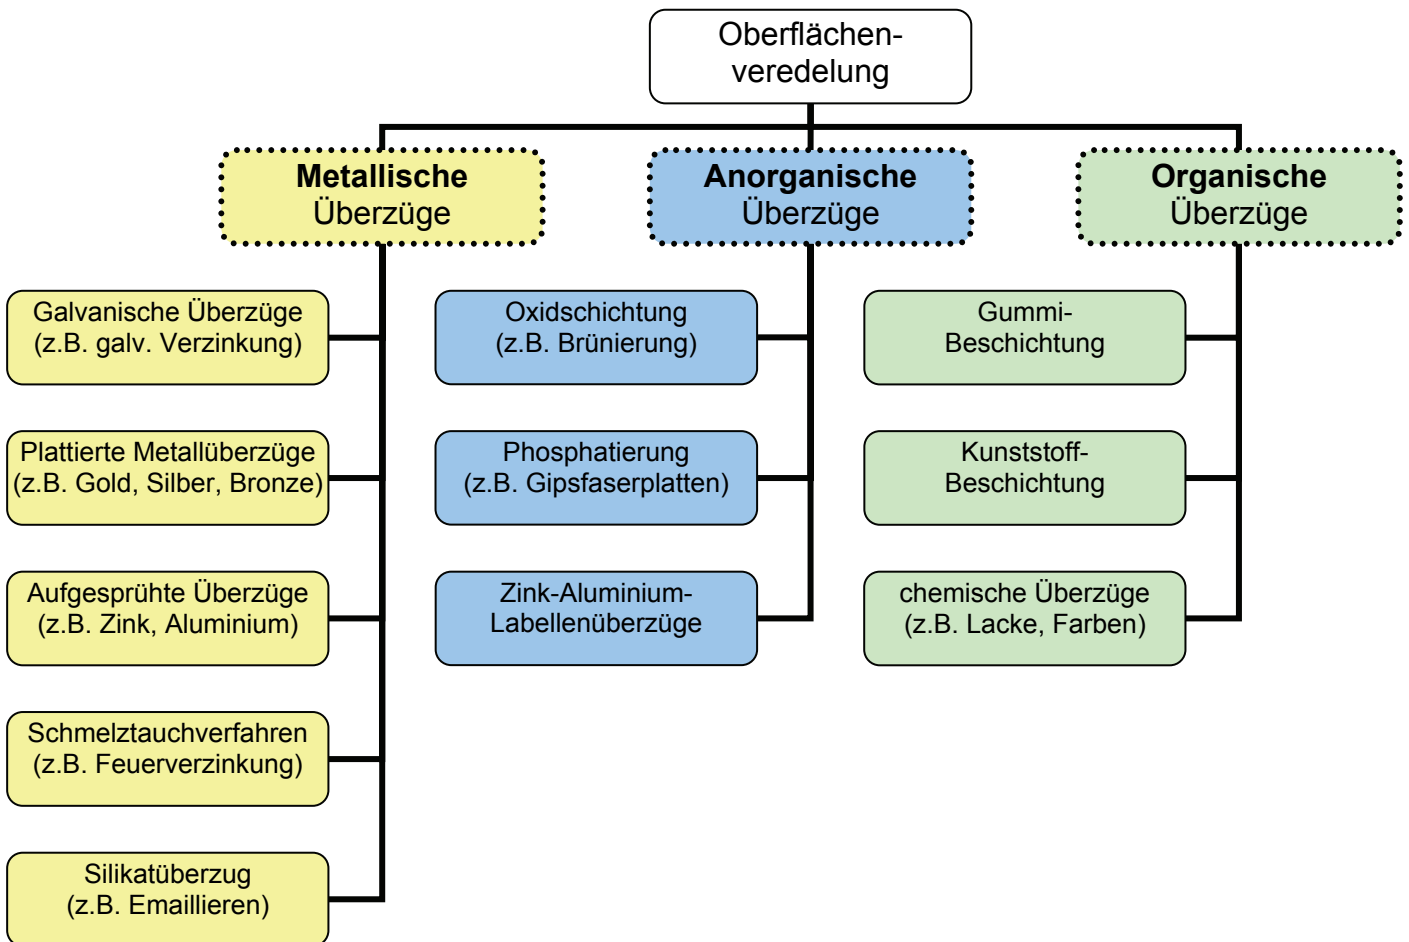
Oberflächenveredelung

**Metallische** Überzüge

Galvanische Überzüge (z.B. galv. Verzinkung)

Plattierte Metallüberzüge (z.B. Gold, Silber, Bronze)

Aufgesprühte Überzüge (z.B. Zink, Aluminium)

Schmelztauchverfahren (z.B. Feuerverzinkung)

Silikatüberzug (z.B. Emaillieren)

**Anorganische** Überzüge

Oxidschichtung (z.B. Brünierung)

Phosphatierung (z.B. Gipsfaserplatten)

Zink-Aluminium-Labellenüberzüge

**Organische** Überzüge

Gummi-Beschichtung

Kunststoff-Beschichtung

chemische Überzüge (z.B. Lacke, Farben)